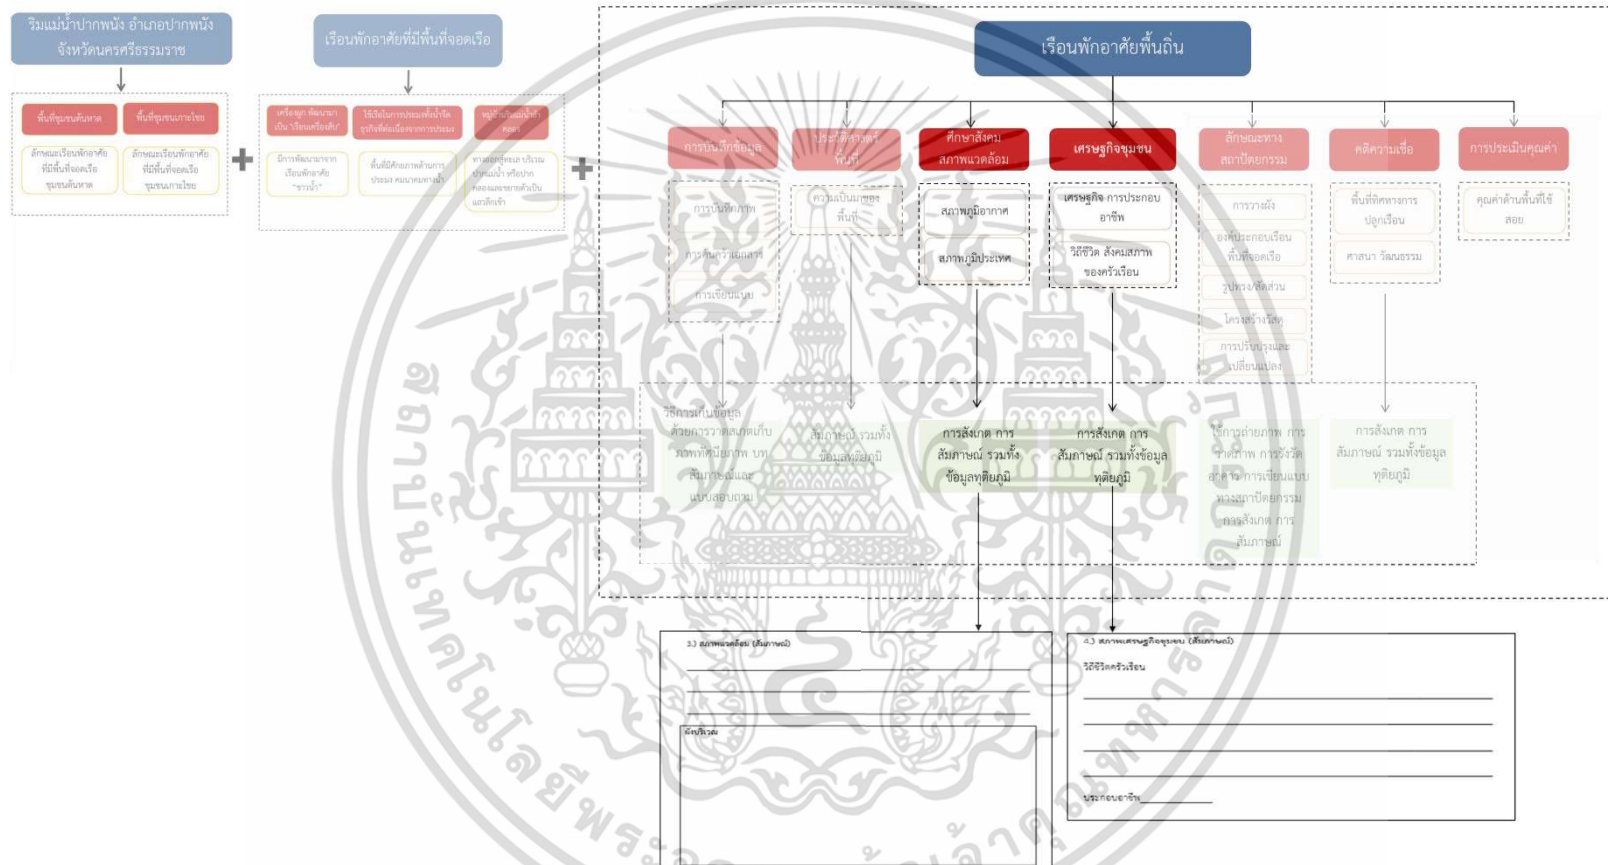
ริมแม่น้ำปากพนัง อำเภอปากพนัง จังหวัดนครศรีธรรมราช

พื้นที่ชุมชนต้นหาด

พื้นที่ชุมชนท้ายไชย

ลักษณะเรือนพักอาศัยที่มีพื้นที่จอดเรือ ชุมชนต้นหาด

ลักษณะเรือนพักอาศัยที่มีพื้นที่จอดเรือ ชุมชนท้ายไชย

เรือนพักอาศัยที่มีพื้นที่จอดเรือ

เครื่องผูก พัฒนามาเป็น "เรือนเครื่องสับ"

ใช้เรือในการประกอบพื้นน้ำจัด ธุรกิจที่พึ่งเนื่องจากการประมง

หมู่บ้านริมแม่น้ำคลอง

มีการพัฒนามาจากเรือนพักอาศัย "ชานน้ำ"

พื้นที่มีศักยภาพด้านการประมง ตมนาคมทางน้ำ

ทางออกสู่ทะเล บริเวณปากแม่น้ำ หรือปากคลองและชายฝั่งเป็นแหล่งเก้า

เรือนพักอาศัยพื้นถิ่น

การบันทึกข้อมูล

ประวัติศาสตร์พื้นที่

ศึกษาสังคม สภาพแวดล้อม

เศรษฐกิจชุมชน

ลักษณะทางสถาปัตยกรรม

คติความเชื่อ

การประเมินคุณค่า

การบันทึกภาพ

การสัมภาษณ์

การเขียนแบบ

ความเป็นมาของพื้นที่

สภาพภูมิอากาศ

สภาพภูมิประเทศ

เศรษฐกิจ การประกอบอาชีพ

วิถีชีวิต สังคมสภาพของครัวเรือน

การวางผัง

องค์ประกอบเรือน พื้นที่จอดเรือ

รูปทรง/สัดส่วน

โครงสร้าง/วัสดุ

การปรับปรุงและเปลี่ยนแปลง

พื้นที่ทำพิธีกรรม ปลูกเรือน

ศาสนา วัฒนธรรม

คุณค่าด้านพื้นที่ใช้สอย

วิธีการเก็บข้อมูล

ด้วยการวาดและเก็บภาพทัศนียภาพ บท สัมภาษณ์และแบบสอบถาม

สัมภาษณ์ รวมทั้งข้อมูลทุติยภูมิ

การสังเกต การสัมภาษณ์ รวมทั้งข้อมูลทุติยภูมิ

การสังเกต การสัมภาษณ์ รวมทั้งข้อมูลทุติยภูมิ

ใช้การถ่ายภาพ การวาดภาพ การรังวัดอาคาร การเขียนแบบทางสถาปัตยกรรม การสังเกต การสัมภาษณ์

การสังเกต การสัมภาษณ์ รวมทั้งข้อมูลทุติยภูมิ

3.) สภาพแวดล้อม (สัมภาษณ์)

ทิศบริเวณ

4.) สภาพเศรษฐกิจชุมชน (สัมภาษณ์)

วิถีชีวิตครัวเรือน

ประกอบอาชีพ

สถาบันเทคโนโลยีพระจอมเกล้าเจ้าคุณทหารลาดกระบัง